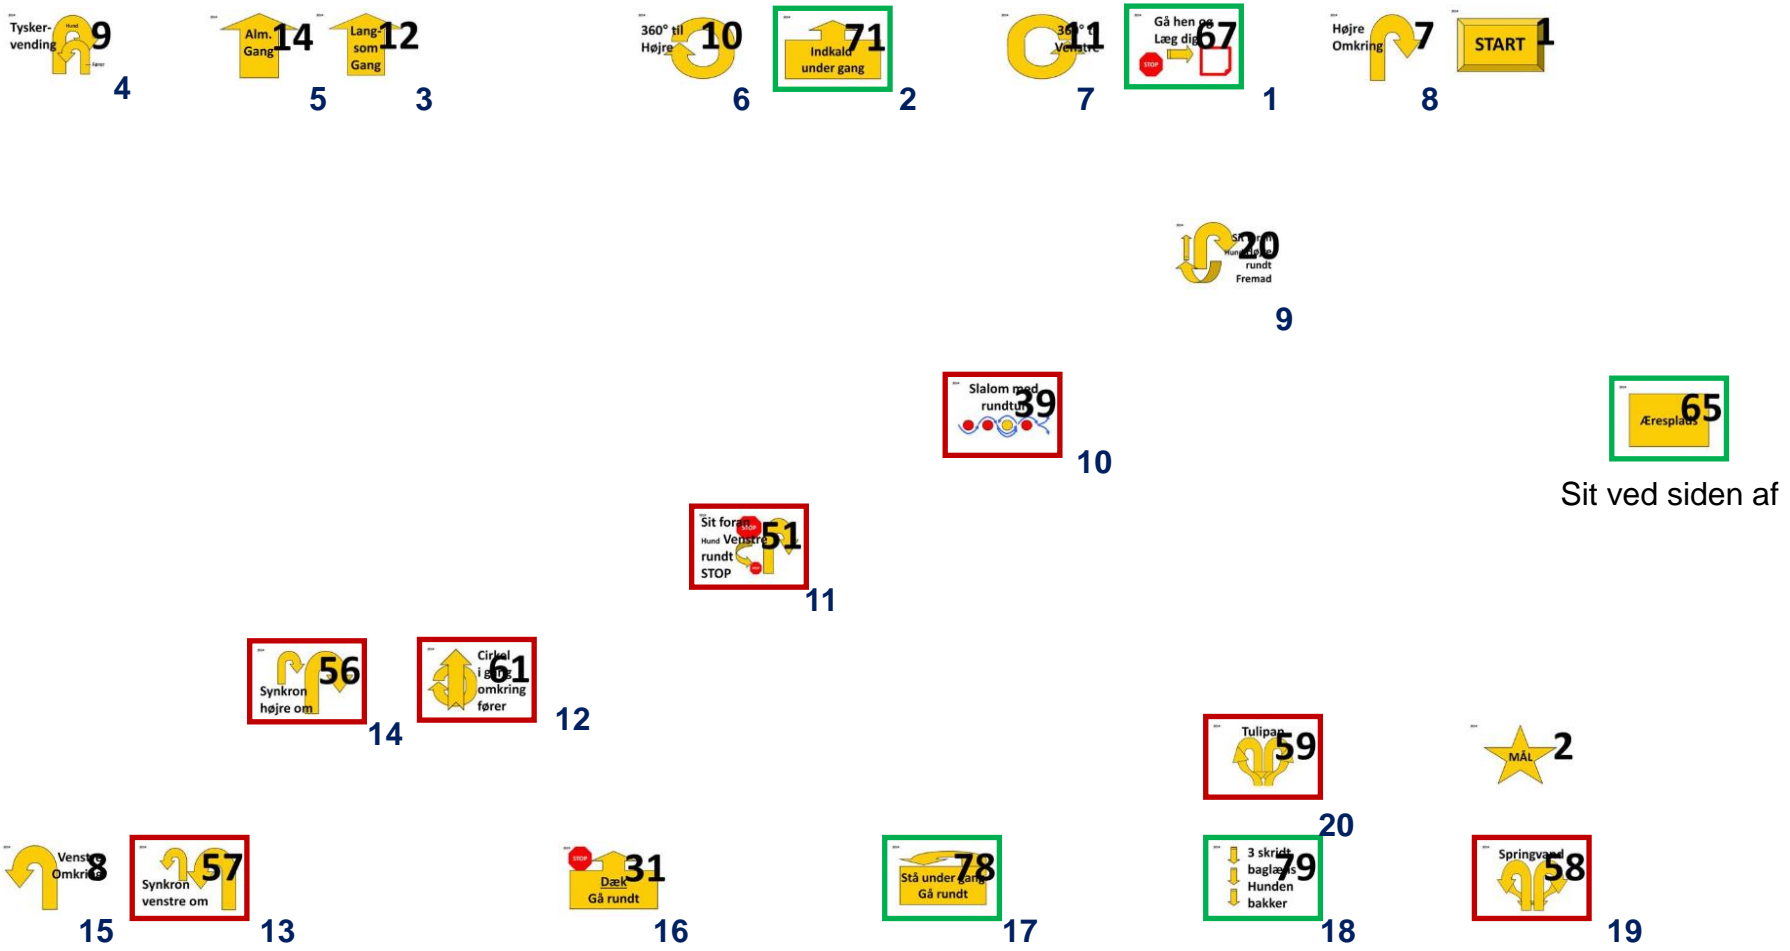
Tysker-vending Hund fører 9
4

Alm. Gang 14
5

Lang-som Gang 12
3

360° til Højre 10
6

Indkald under gang 71
2

360° til Venstre 11
7

Gå hen og Læg dig 67 STOP
1

Højre Omkring 7
8

START 1

Sit foran Hund Højre rundt Fremad 20
9

Slalom med rundtur 39
10

Æresplads 65
Sit ved siden af

Sit foran STOP Hund Venstre rundt STOP 51
11

Synkron højre om 56
14

Cirkel i gang omkring fører 61
12

Tulipan 59
20

MÅL 2

Venstre Omkring 8
15

Synkron venstre om 57
13

STOP Dæk Gå rundt 31
16

Stå under gang Gå rundt 78
17

3 skridt baglæns Hunden bakker 79
18

Springvand 58
19